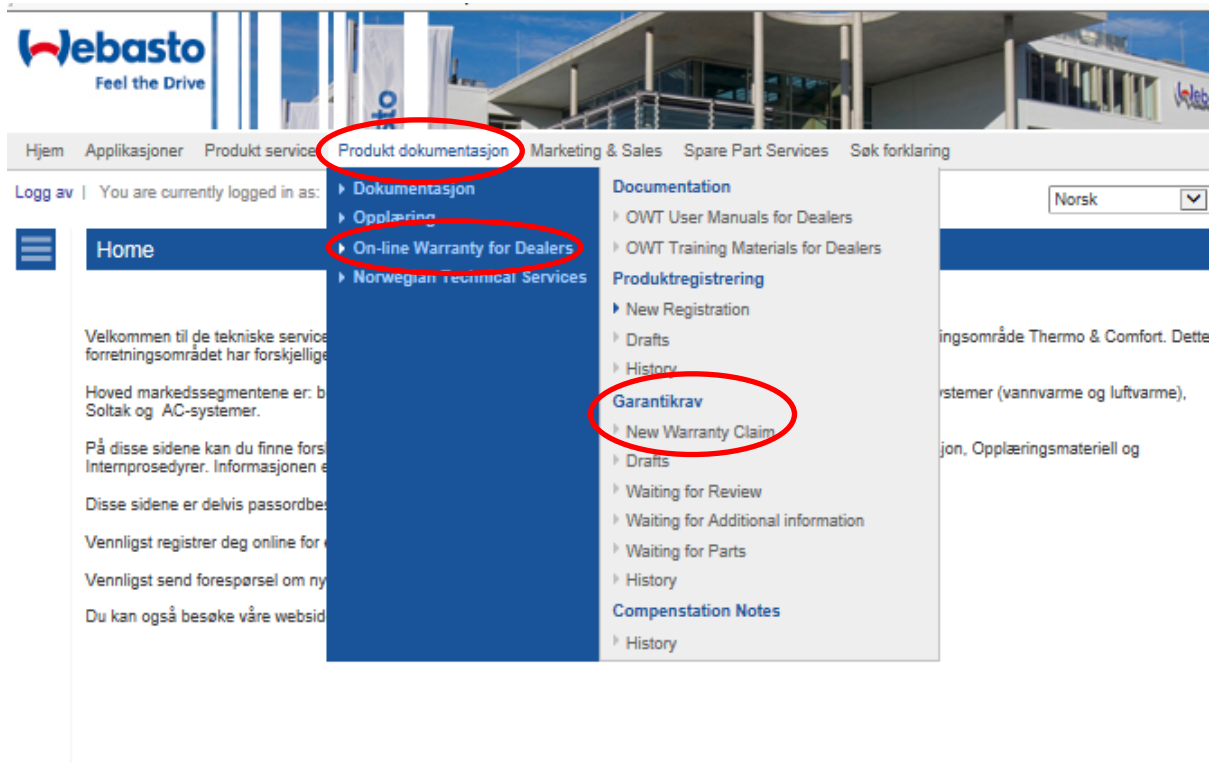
Webasto
Feel the Drive

Hjem Applikasjoner Produkt service Produkt dokumentasjon Marketing & Sales Spare Part Services Søk forklaring

Logg av | You are currently logged in as:

Norsk

Home

Dokumentasjon
Opplæring
On-line Warranty for Dealers
Norwegian Technical Services

Documentation
OWT User Manuals for Dealers
OWT Training Materials for Dealers
Produktregistrering
New Registration
Drafts
History
Garantikrav
New Warranty Claim
Drafts
Waiting for Review
Waiting for Additional information
Waiting for Parts
History
Compensation Notes
History

Velkommen til de tekniske service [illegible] ingsområde Thermo & Comfort. Dette forretningsområdet har forskjellige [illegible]

Hoved markedssegmentene er: b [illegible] ystemer (vannvarme og luftvarme), Soltak og AC-systemer.

På disse sidene kan du finne fors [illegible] jon, Opplæringsmateriell og Internprosedyrer. Informasjonen e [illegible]

Disse sidene er delvis passordbe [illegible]

Vennligst registrer deg online for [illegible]

Vennligst send forespørsel om ny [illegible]

Du kan også besøke våre websid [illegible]